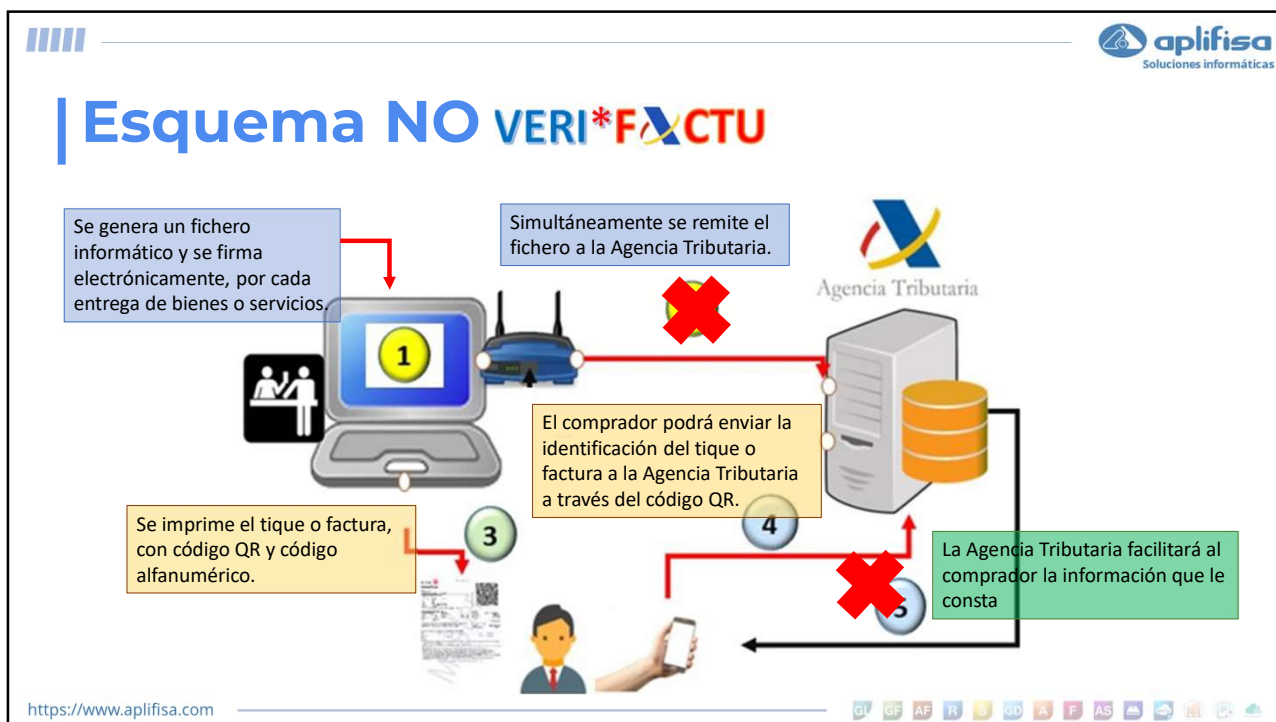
aplifisa
Soluciones informáticas

Esquema NO VERI*FACTU

Se genera un fichero informático y se firma electrónicamente, por cada entrega de bienes o servicios.

Simultáneamente se remite el fichero a la Agencia Tributaria.

Agencia Tributaria

1

El comprador podrá enviar la identificación del tique o factura a la Agencia Tributaria a través del código QR.

4

Se imprime el tique o factura, con código QR y código alfanumérico.

3

La Agencia Tributaria facilitará al comprador la información que le consta

5

https://www.aplifisa.com

GU GF AF R S GD A F AS